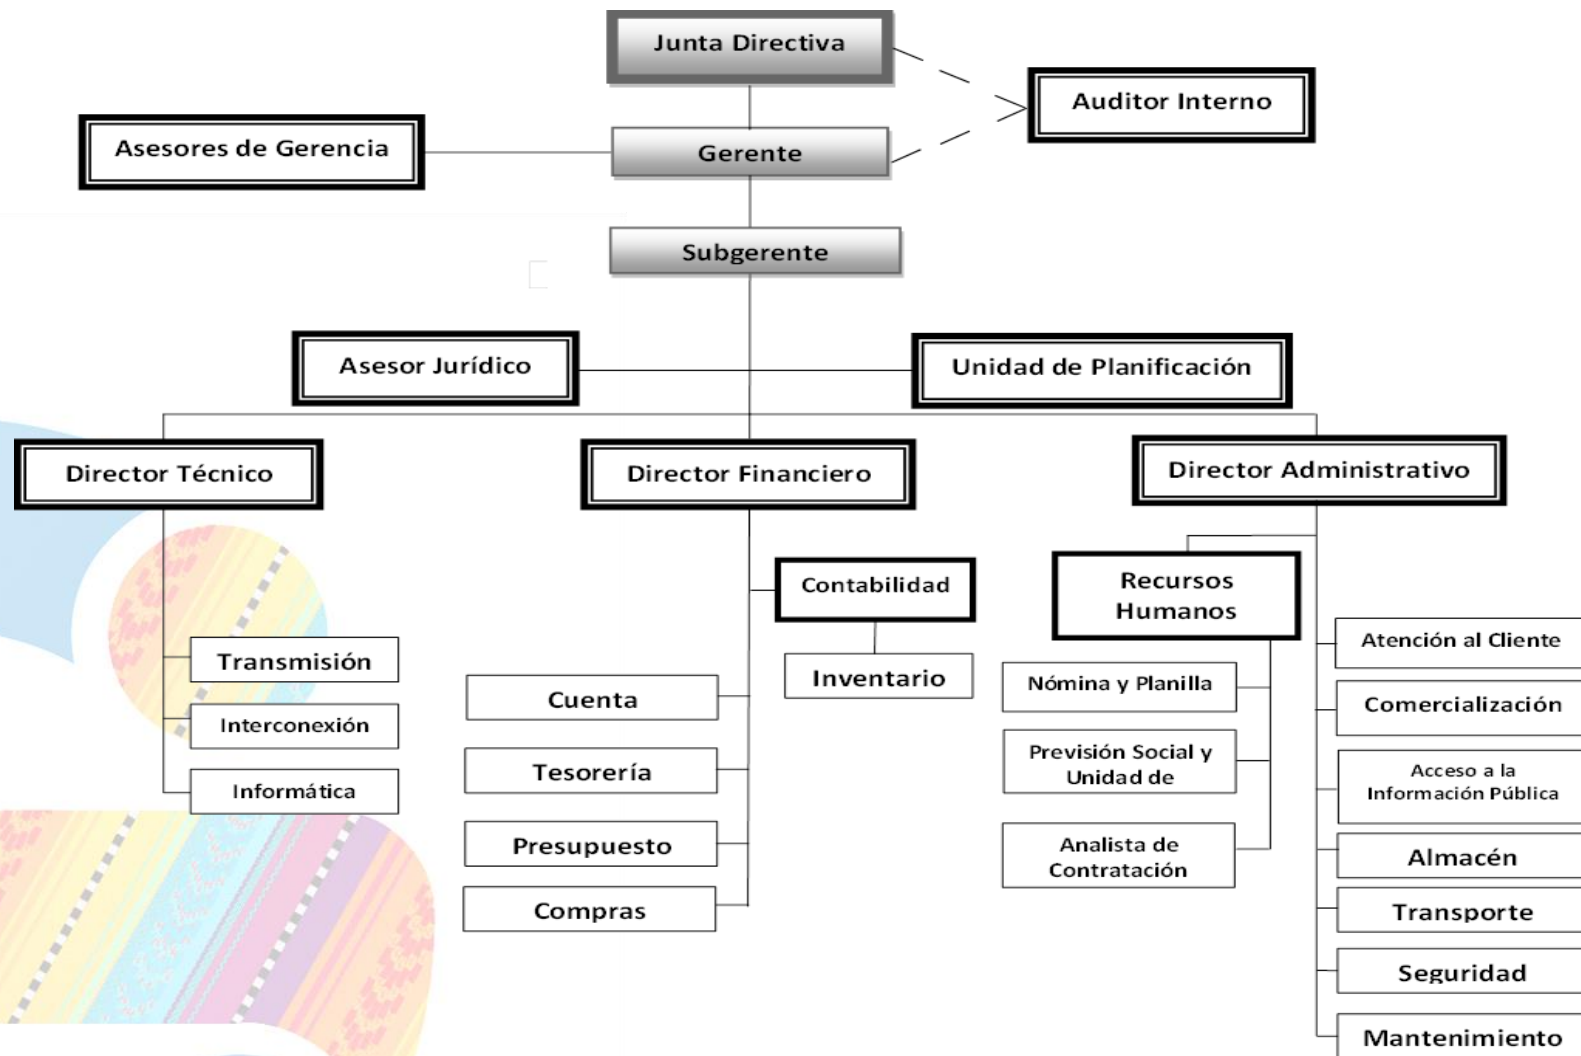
Junta Directiva

Auditor Interno

Asesores de Gerencia

Gerente

Subgerente

Asesor Jurídico

Unidad de Planificación

Director Técnico

Director Financiero

Director Administrativo

Transmisión

Interconexión

Informática

Contabilidad

Inventario

Cuenta

Tesorería

Presupuesto

Compras

Recursos Humanos

Nómina y Planilla

Previsión Social y Unidad de

Analista de Contratación

Atención al Cliente

Comercialización

Acceso a la Información Pública

Almacén

Transporte

Seguridad

Mantenimiento